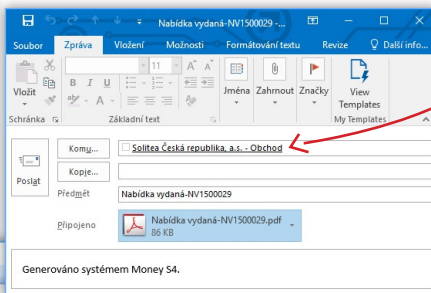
Nabídka vydaná-NV1500029 -...

Soubor Zpráva Vložení Možnosti Formátování textu Revize Další infor

Vložit

Schránka

11

B I U

Základní text

Jména

Zahrnout

Značky

View Templates

My Templates

Poslat

Komu...

Solitea Česká republika, a.s. - Obchod

Kopie...

Předmět

Nabídka vydaná-NV1500029

Připojeno

Nabídka vydaná-NV1500029.pdf
86 KB

Generováno systémem Money S4.